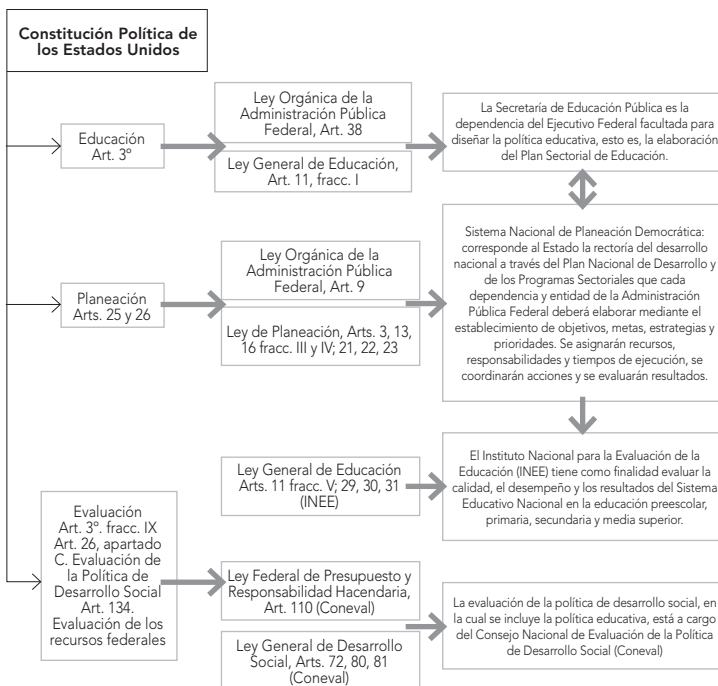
Constitución Política de los Estados Unidos

Educación Art. 3º

Ley Orgánica de la Administración Pública Federal, Art. 38

Ley General de Educación, Art. 11, fracc. I

La Secretaría de Educación Pública es la dependencia del Ejecutivo Federal facultada para diseñar la política educativa, esto es, la elaboración del Plan Sectorial de Educación.

Planeación Arts. 25 y 26

Ley Orgánica de la Administración Pública Federal, Art. 9

Ley de Planeación, Arts. 3, 13, 16 fracc. III y IV; 21, 22, 23

Sistema Nacional de Planeación Democrática: corresponde al Estado la rectoría del desarrollo nacional a través del Plan Nacional de Desarrollo y de los Programas Sectoriales que cada dependencia y entidad de la Administración Pública Federal deberá elaborar mediante el establecimiento de objetivos, metas, estrategias y prioridades. Se asignarán recursos, responsabilidades y tiempos de ejecución, se coordinarán acciones y se evaluarán resultados.

Ley General de Educación Arts. 11 fracc. V; 29, 30, 31 (INEE)

El Instituto Nacional para la Evaluación de la Educación (INEE) tiene como finalidad evaluar la calidad, el desempeño y los resultados del Sistema Educativo Nacional en la educación preescolar, primaria, secundaria y media superior.

Evaluación Art. 3º. fracc. IX Art. 26, apartado C. Evaluación de la Política de Desarrollo Social Art. 134. Evaluación de los recursos federales

Ley Federal de Presupuesto y Responsabilidad Hacendaria, Art. 110 (Coneval)

Ley General de Desarrollo Social, Arts. 72, 80, 81 (Coneval)

La evaluación de la política de desarrollo social, en la cual se incluye la política educativa, está a cargo del Consejo Nacional de Evaluación de la Política de Desarrollo Social (Coneval)